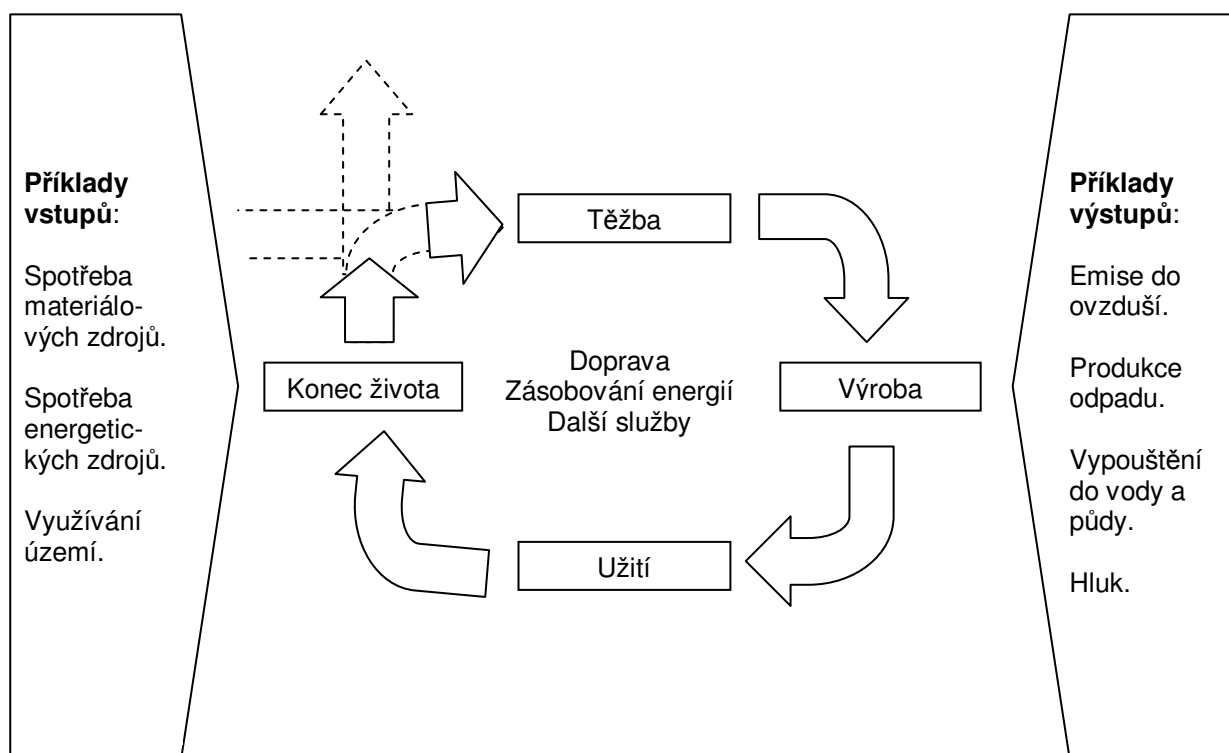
**Příklady vstupů**:

Spotřeba materiálových zdrojů.

Spotřeba energetických zdrojů.

Využívání území.

Těžba

Výroba

Užití

Konec života

Doprava
Zásobování energií
Další služby

**Příklady výstupů**:

Emise do ovzduší.

Produkce odpadu.

Vypouštění do vody a půdy.

Hluk.